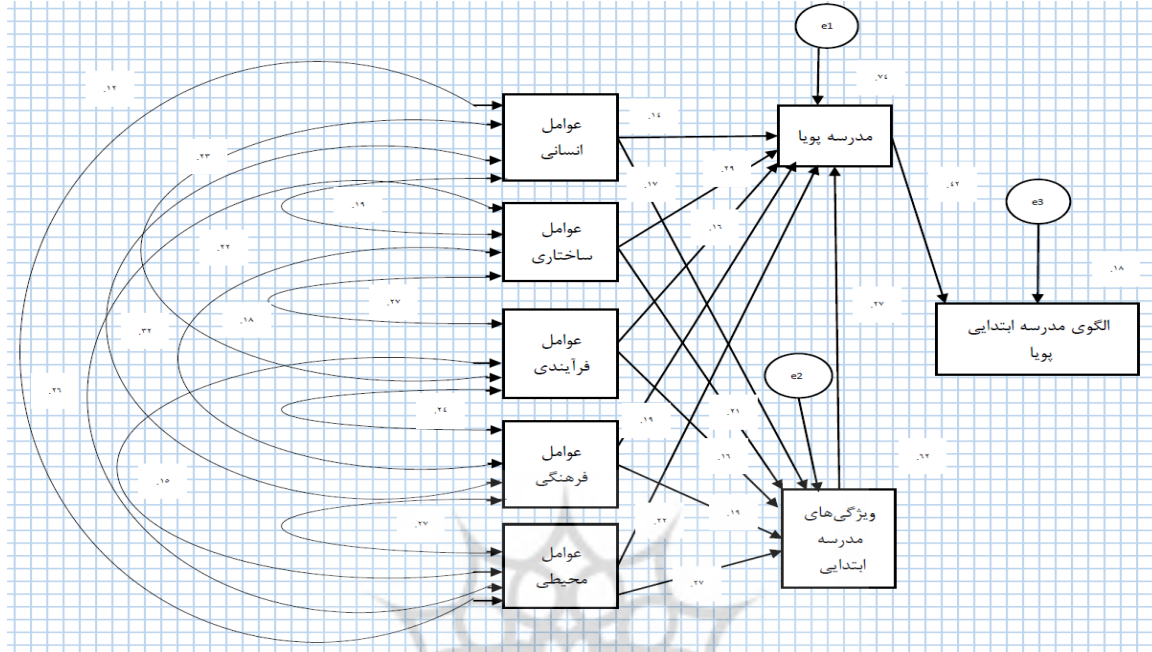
e1

.۷۴

.۱۲

عوامل انسانی

.۱۴

مدرسه پویا

.۲۳

.۱۷

.۲۹

.۴۲

e3

.۱۹

عوامل ساختاری

.۱۶

.۲۲

.۱۸

.۲۷

.۲۷

الگوی مدرسه ابتدایی پویا

.۳۲

.۱۸

عوامل فرآیندی

e2

.۲۶

.۲۴

.۱۹

.۲۱

عوامل فرهنگی

.۱۶

.۳۲

.۱۵

.۱۹

ویژگی‌های مدرسه ابتدایی

.۲۷

.۲۲

عوامل محیطی

.۲۷